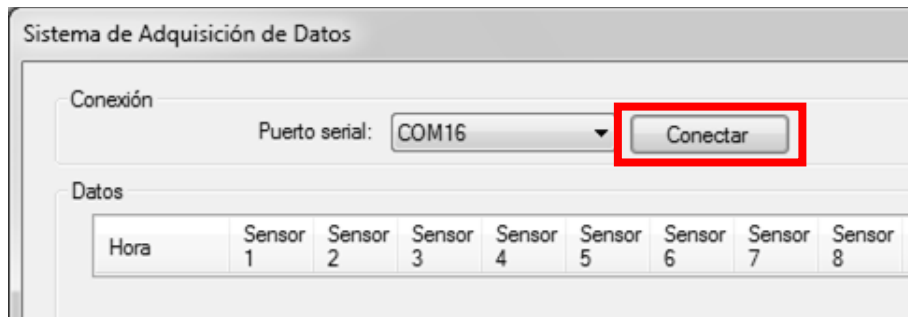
Sistema de Adquisición de Datos

Conexión

Puerto serial: COM16

Conectar

Datos

| Hora | Sensor 1 | Sensor 2 | Sensor 3 | Sensor 4 | Sensor 5 | Sensor 6 | Sensor 7 | Sensor 8 |
|---|---|---|---|---|---|---|---|---|